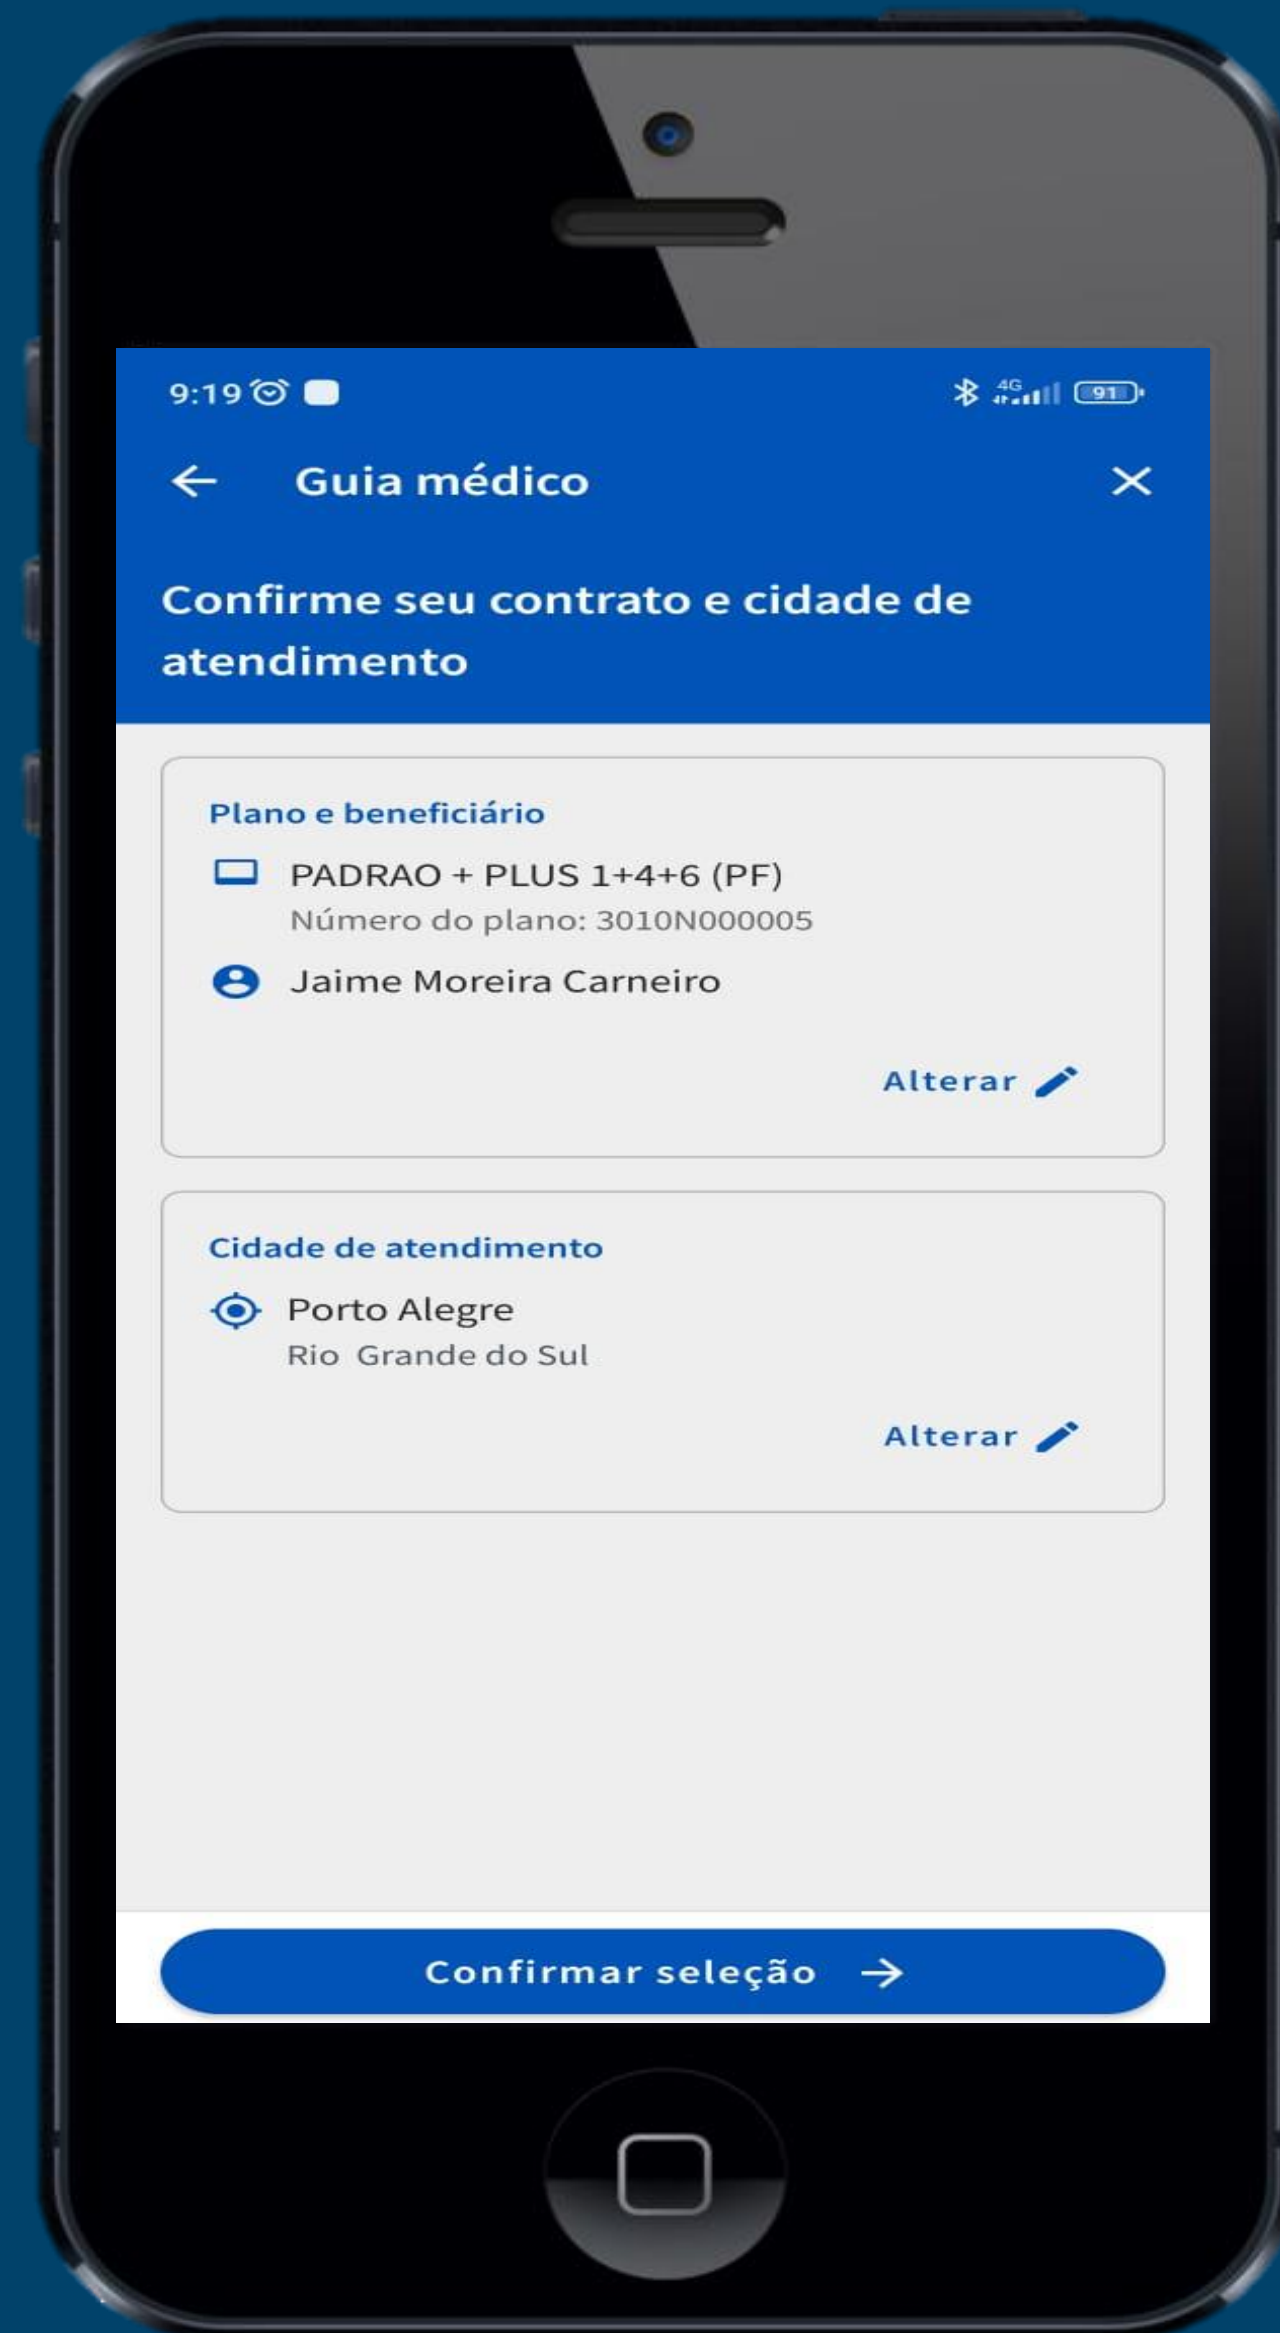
9:19

4G 91

Guia médico

Confirme seu contrato e cidade de atendimento

Plano e beneficiário

PADRAO + PLUS 1+4+6 (PF)
Número do plano: 3010N000005

Jaime Moreira Carneiro

Alterar

Cidade de atendimento

Porto Alegre
Rio Grande do Sul

Alterar

Confirmar seleção